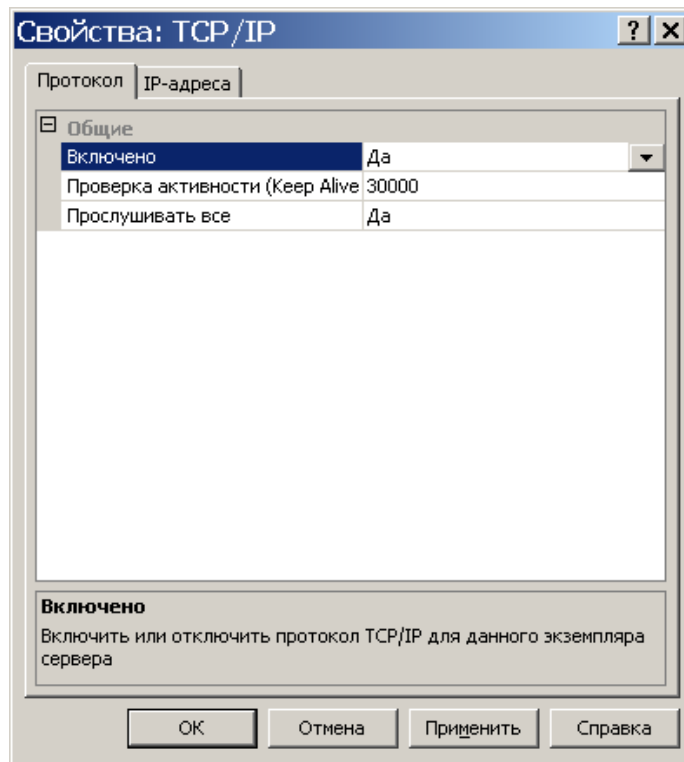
Свойства: TCP/IP

? X

Протокол | IP-адреса

⊟ Общие

| | |
|---|---|
| Включено | Да |
| Проверка активности (Keep Alive | 30000 |
| Прослушивать все | Да |

Включено

Включить или отключить протокол TCP/IP для данного экземпляра сервера

OK | Отмена | Применить | Справка